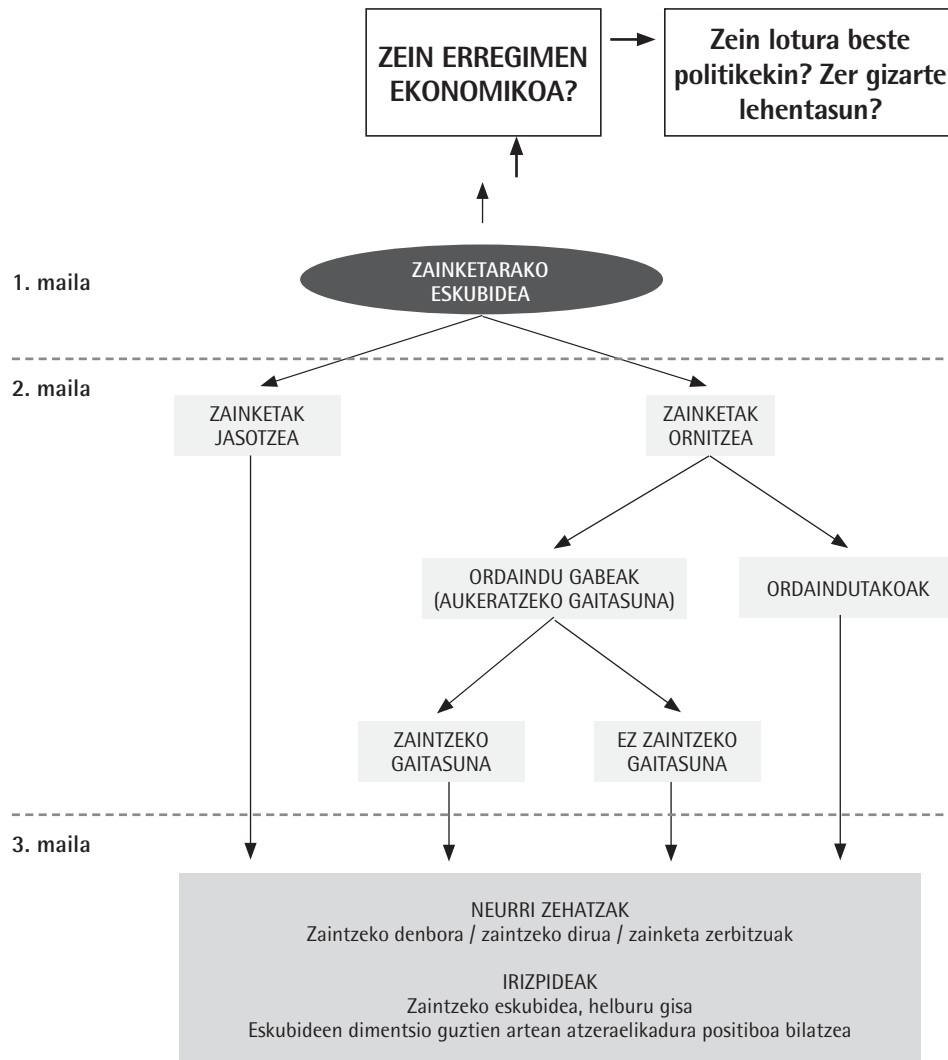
ZEIN ERREGIMEN EKONOMIKOA?

Zein lotura beste politikekin? Zer gizarte lehentasun?

1. maila

ZAINKETARAKO ESKUBIDEA

2. maila

ZAINKETAK JASOTZEA

ZAINKETAK ORNITZEA

ORDAINDU GABEAK (AUKERATZEKO GAITASUNA)

ORDAINDUTAKOAK

ZAINTZEKO GAITASUNA

EZ ZAINTZEKO GAITASUNA

3. maila

NEURRI ZEHATZAK
Zaintzeko denbora / zaintzeko dirua / zainketa zerbitzuak

IRIZPIDEAK
Zaintzeko eskubidea, helburu gisa
Eskubideen dimentsio guztien artean atzeraelikadura positiboa bilatzea